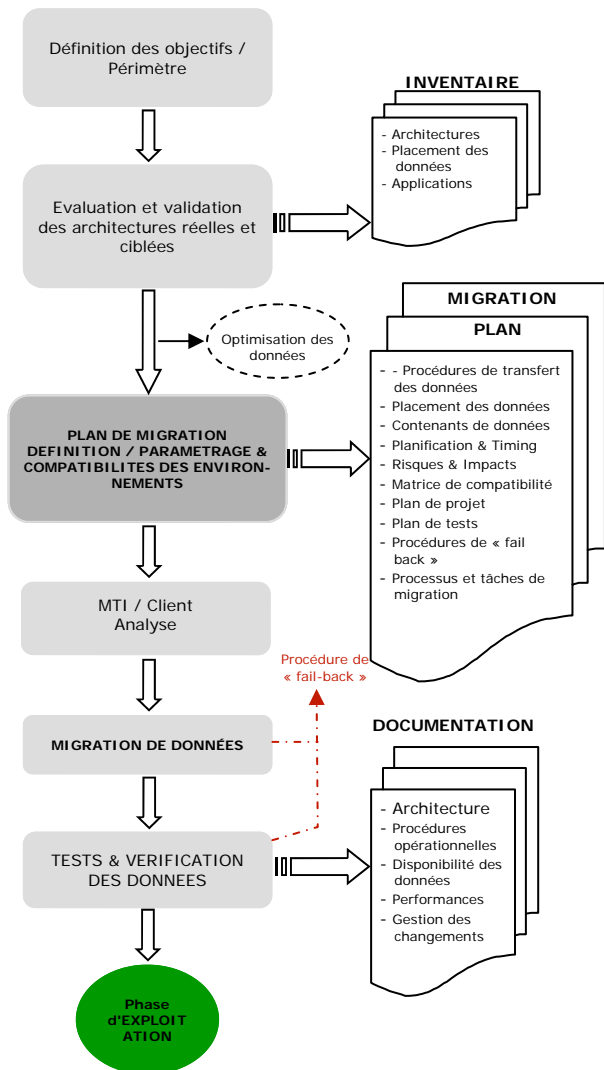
Définition des objectifs / Périmètre

INVENTAIRE

- Architectures
- Placement des données
- Applications

Evaluation et validation des architectures réelles et ciblées

Optimisation des données

MIGRATION

PLAN

- - Procédures de transfert des données
- Placement des données
- Contenants de données
- Planification & Timing
- Risques & Impacts
- Matrice de compatibilité
- Plan de projet
- Plan de tests
- Procédures de « fail back »
- Processus et tâches de migration

PLAN DE MIGRATION DEFINITION / PARAMETRAGE & COMPATIBILITES DES ENVIRONNEMENTS

MTI / Client Analyse

Procédure de « fail-back »

MIGRATION DE DONNÉES

DOCUMENTATION

- Architecture
- Procédures opérationnelles
- Disponibilité des données
- Performances
- Gestion des changements

TESTS & VERIFICATION DES DONNEES

Phase d'EXPLOITATION